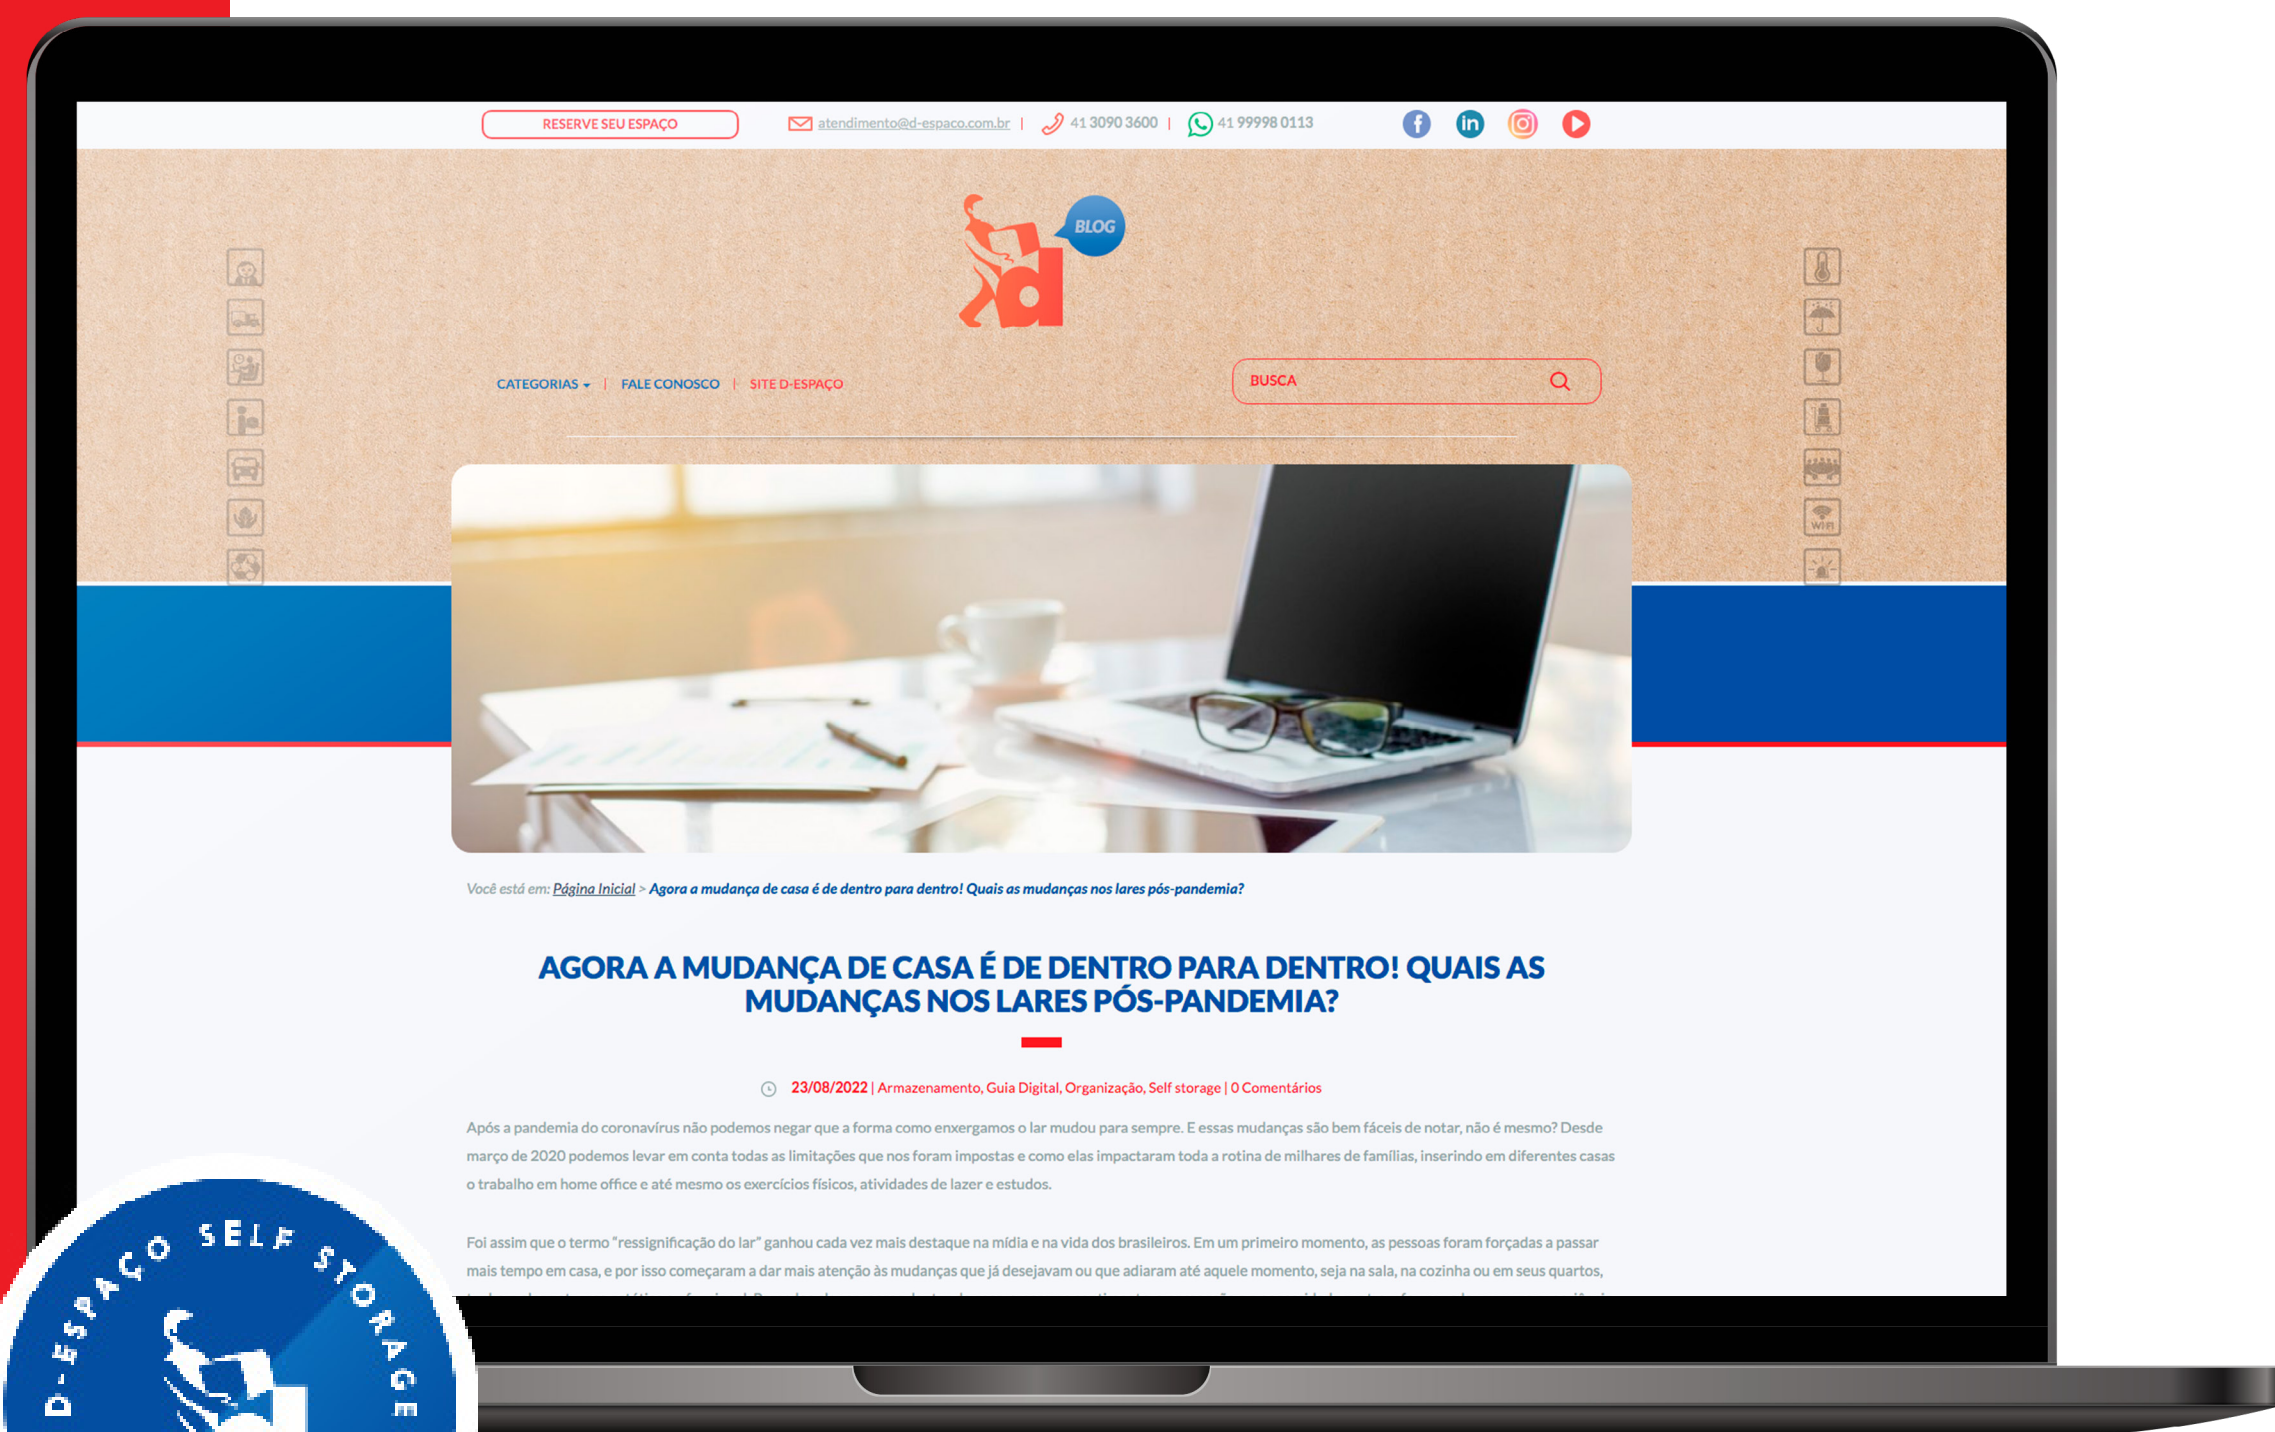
RESERVE SEU ESPAÇO | atendimento@d-espaco.com.br | 41 3090 3600 | 41 99998 0113

BLOG

CATEGORIAS | FALE CONOSCO | SITE D-ESPAÇO

BUSCA

WiFi

Você está em: Página Inicial > Agora a mudança de casa é de dentro para dentro! Quais as mudanças nos lares pós-pandemia?

AGORA A MUDANÇA DE CASA É DE DENTRO PARA DENTRO! QUAIS AS MUDANÇAS NOS LARES PÓS-PANDEMIA?

23/08/2022 | Armazenamento, Guia Digital, Organização, Self storage | 0 Comentários

Após a pandemia do coronavírus não podemos negar que a forma como enxergamos o lar mudou para sempre. E essas mudanças são bem fáceis de notar, não é mesmo? Desde março de 2020 podemos levar em conta todas as limitações que nos foram impostas e como elas impactaram toda a rotina de milhares de famílias, inserindo em diferentes casas o trabalho em home office e até mesmo os exercícios físicos, atividades de lazer e estudos.

Foi assim que o termo "ressignificação do lar" ganhou cada vez mais destaque na mídia e na vida dos brasileiros. Em um primeiro momento, as pessoas foram forçadas a passar mais tempo em casa, e por isso começaram a dar mais atenção às mudanças que já desejavam ou que adiaram até aquele momento, seja na sala, na cozinha ou em seus quartos, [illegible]

D-ESPAÇO SELF STORAGE